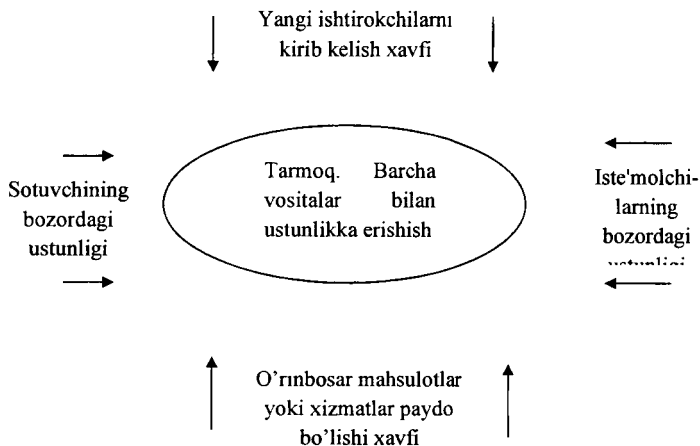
Yangi ishtirokchilarnı kirib kelish xavfi

Sotuvchining bozordagi ustunligi

Tarmoq. Barcha vositalar bilan ustunlikka erishish

Iste'molchilarning bozordagi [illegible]

O'rınbosar mahsulotlar yoki xizmatlar paydo bo'lishi xavfi